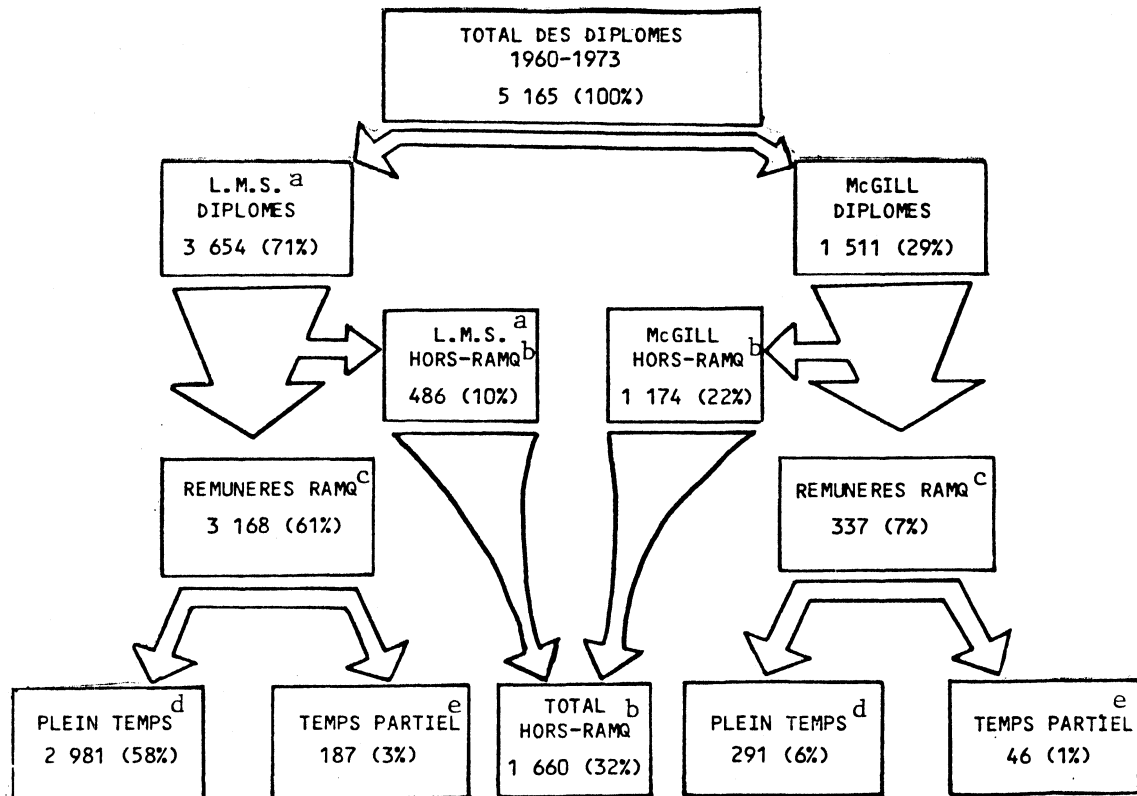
TOTAL DES DIPLOMES
1960-1973
5 165 (100%)

L.M.S. $^a$
DIPLOMES
3 654 (71%)

McGILL
DIPLOMES
1 511 (29%)

L.M.S. $^a$
HORS-RAMQ $^b$
486 (10%)

McGILL
HORS-RAMQ $^b$
1 174 (22%)

REMUNERES RAMQ $^c$
3 168 (61%)

REMUNERES RAMQ $^c$
337 (7%)

PLEIN TEMPS $^d$
2 981 (58%)

TEMPS PARTIEL $^e$
187 (3%)

TOTAL $^b$
HORS-RAMQ
1 660 (32%)

PLEIN TEMPS $^d$
291 (6%)

TEMPS PARTIEL $^e$
46 (1%)